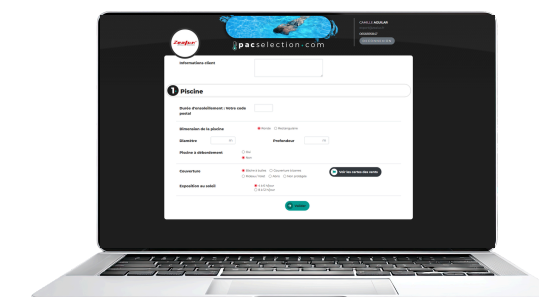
pacselection.com

CAMILLE AGUILAR

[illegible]

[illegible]

Informations client

1 Piscine

Durée d'ensoleillement : Votre code postal

Dimension de la piscine

Ronde

Rectangulaire

Diamètre

Profondeur

Piscine à débordement

Oui

Non

Couverture

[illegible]

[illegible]

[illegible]

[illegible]

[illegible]

Voir les vertus des covers

Exposition au soleil

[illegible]

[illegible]

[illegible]